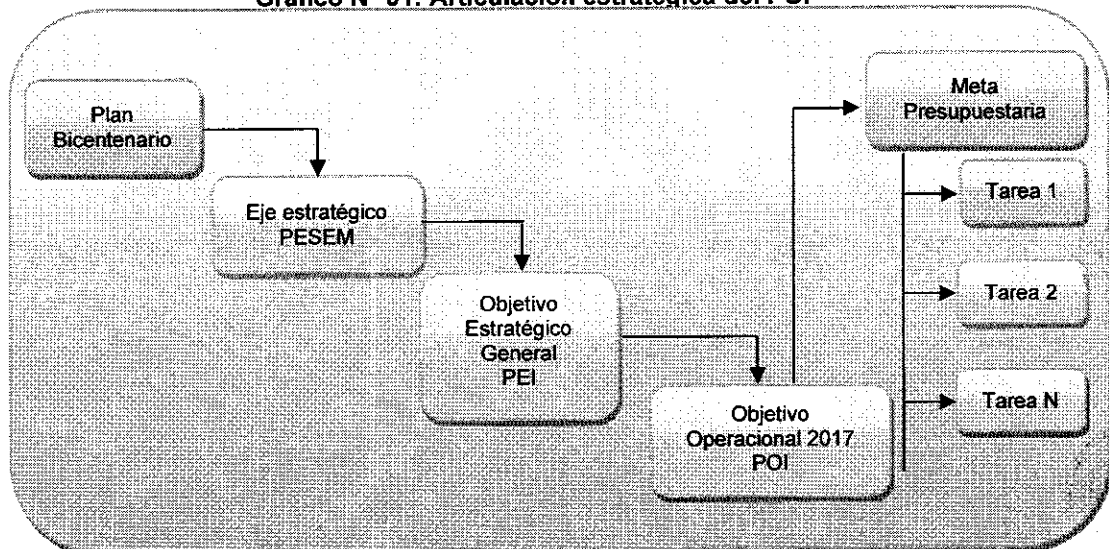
Gráfico N° 01: Articulación estratégica del POI

Plan Bicentenario

Eje estratégico PESEM

Objetivo Estratégico General PEI

Objetivo Operacional 2017 POI

Meta Presupuestaria

Tarea 1

Tarea 2

Tarea N